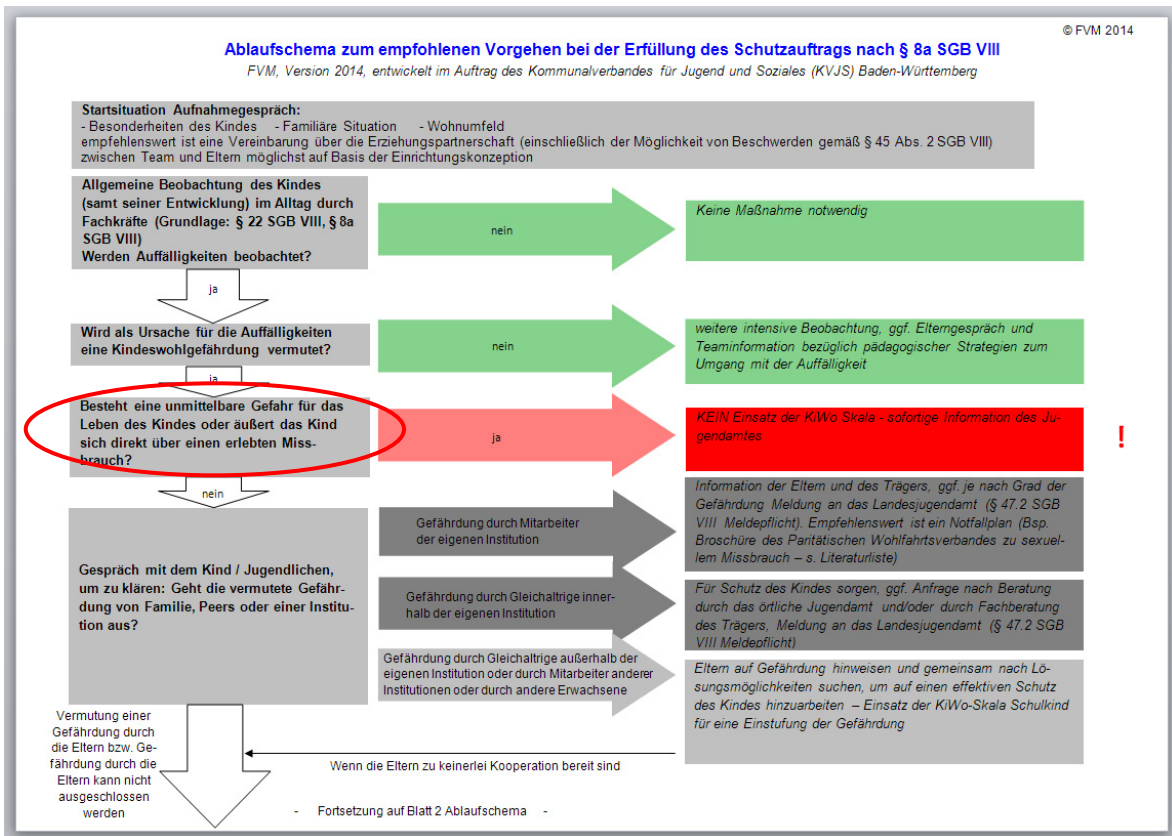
© FVM 2014

Ablaufschema zum empfohlenen Vorgehen bei der Erfüllung des Schutzauftrags nach § 8a SGB VIII

FVM, Version 2014, entwickelt im Auftrag des Kommunalverbandes für Jugend und Soziales (KVJS) Baden-Württemberg

Startsituation Aufnahmegespräch:
- Besonderheiten des Kindes - Familiäre Situation - Wohnumfeld
empfehlenswert ist eine Vereinbarung über die Erziehungspartnerschaft (einschließlich der Möglichkeit von Beschwerden gemäß § 45 Abs. 2 SGB VIII) zwischen Team und Eltern möglichst auf Basis der Einrichtungskonzeption

Allgemeine Beobachtung des Kindes (samt seiner Entwicklung) im Alltag durch Fachkräfte (Grundlage: § 22 SGB VIII, § 8a SGB VIII)
Werden Auffälligkeiten beobachtet?

nein

Keine Maßnahme notwendig

ja

Wird als Ursache für die Auffälligkeiten eine Kindeswohlgefährdung vermutet?

nein

weitere intensive Beobachtung, ggf. Elterngespräch und Teaminformation bezüglich pädagogischer Strategien zum Umgang mit der Auffälligkeit

ja

Besteht eine unmittelbare Gefahr für das Leben des Kindes oder äußert das Kind sich direkt über einen erlebten Missbrauch?

ja

KEIN Einsatz der KiWo Skala - sofortige Information des Jugendamtes

!

nein

Gespräch mit dem Kind / Jugendlichen, um zu klären: Geht die vermutete Gefährdung von Familie, Peers oder einer Institution aus?

Gefährdung durch Mitarbeiter der eigenen Institution

Information der Eltern und des Trägers, ggf. je nach Grad der Gefährdung Meldung an das Landesjugendamt (§ 47.2 SGB VIII Meldepflicht). Empfehlenswert ist ein Notfallplan (Bsp. Broschüre des Paritätischen Wohlfahrtsverbandes zu sexuellem Missbrauch – s. Literaturliste)

Gefährdung durch Gleichaltrige innerhalb der eigenen Institution

Für Schutz des Kindes sorgen, ggf. Anfrage nach Beratung durch das örtliche Jugendamt und/oder durch Fachberatung des Trägers, Meldung an das Landesjugendamt (§ 47.2 SGB VIII Meldepflicht)

Gefährdung durch Gleichaltrige außerhalb der eigenen Institution oder durch Mitarbeiter anderer Institutionen oder durch andere Erwachsene

Eltern auf Gefährdung hinweisen und gemeinsam nach Lösungsmöglichkeiten suchen, um auf einen effektiven Schutz des Kindes hinzuarbeiten – Einsatz der KiWo-Skala Schulkind für eine Einstufung der Gefährdung

Vermutung einer Gefährdung durch die Eltern bzw. Gefährdung durch die Eltern kann nicht ausgeschlossen werden

Wenn die Eltern zu keinerlei Kooperation bereit sind

- Fortsetzung auf Blatt 2 Ablaufschema -